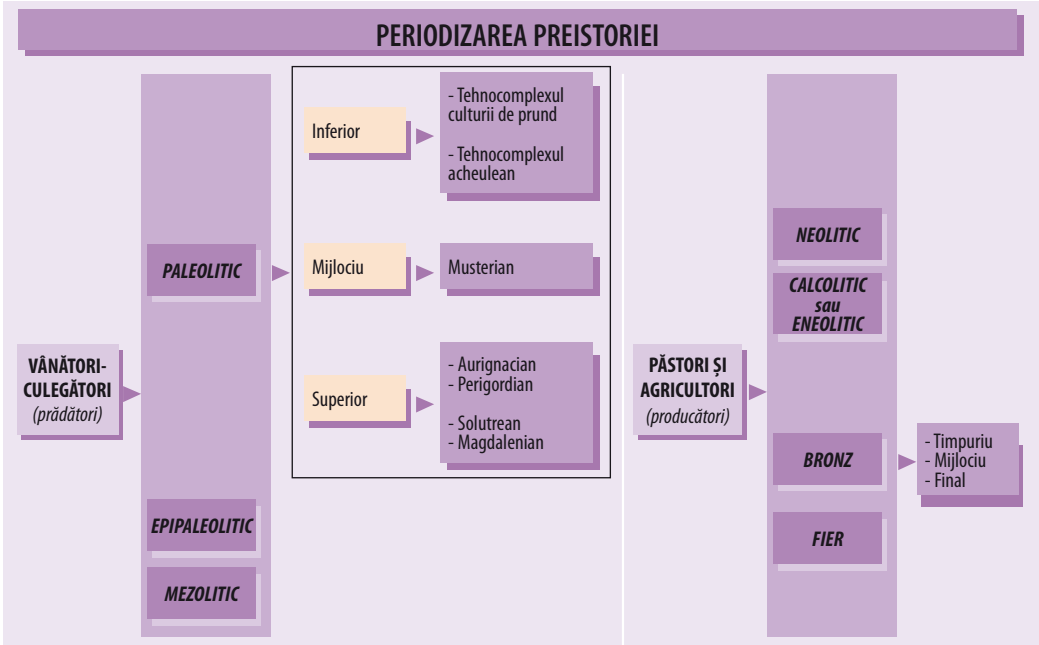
PERIODIZAREA PREISTORIEI

VÂNĂTORI-CULEGĂTORI
(prădători)

PALEOLITIC

Inferior

- Tehnocomplexul culturii de prund

- Tehnocomplexul acheulean

Mijlociu

Musterian

Superior

- Aurignacian
- Perigordian

- Solutrean
- Magdalenian

EPIPALEOLITIC

MEZOLITIC

PĂSTORI ȘI AGRICULTORI
(producători)

NEOLITIC

CALCOLITIC sau ENEOLITIC

BRONZ

- Timpuriu
- Mijlociu
- Final

FIER